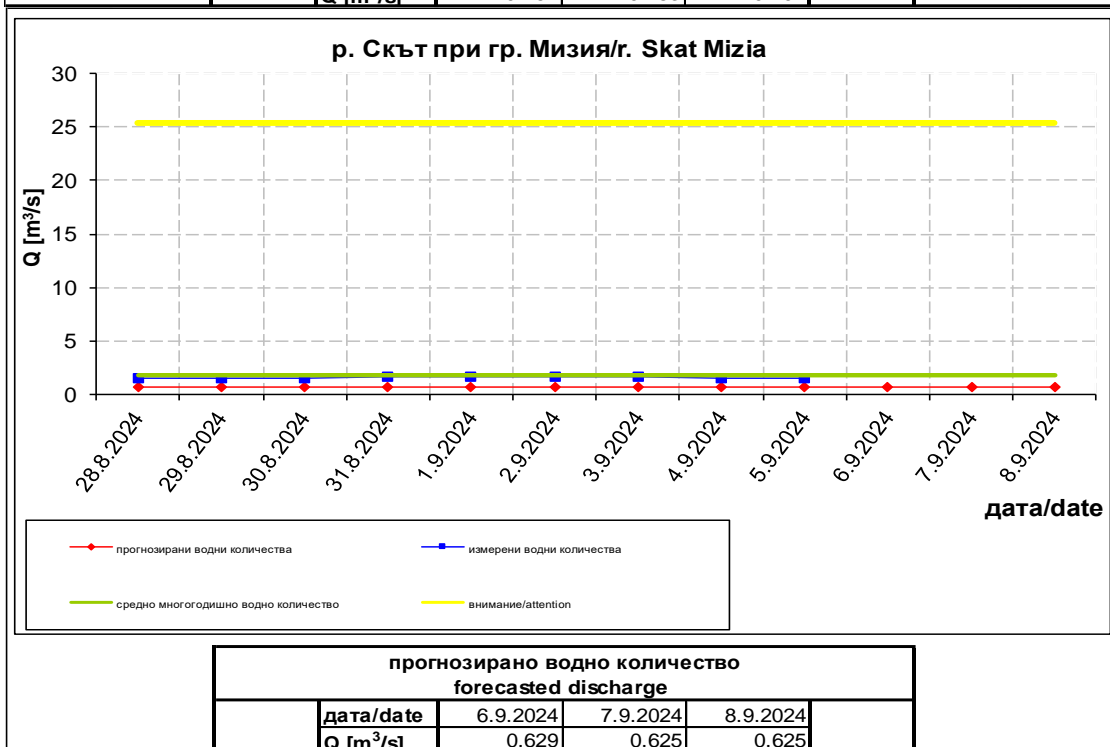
р. Скът при гр. Мизия/r. Skat Mizia

30
25
20
15
10
5
0

Q [m³/s]

28.8.2024
29.8.2024
30.8.2024
31.8.2024
1.9.2024
2.9.2024
3.9.2024
4.9.2024
5.9.2024
6.9.2024
7.9.2024
8.9.2024

дата/date

прогнозирани водни количества
измерени водни количества
средно многогодишно водно количество
внимание/attention

прогнозирано водно количество
forecasted discharge

| | дата/date | 6.9.2024 | 7.9.2024 | 8.9.2024 | |
|---|---|---|---|---|---|
| | Q [m$^3$/s] | 0.629 | 0.625 | 0.625 | |